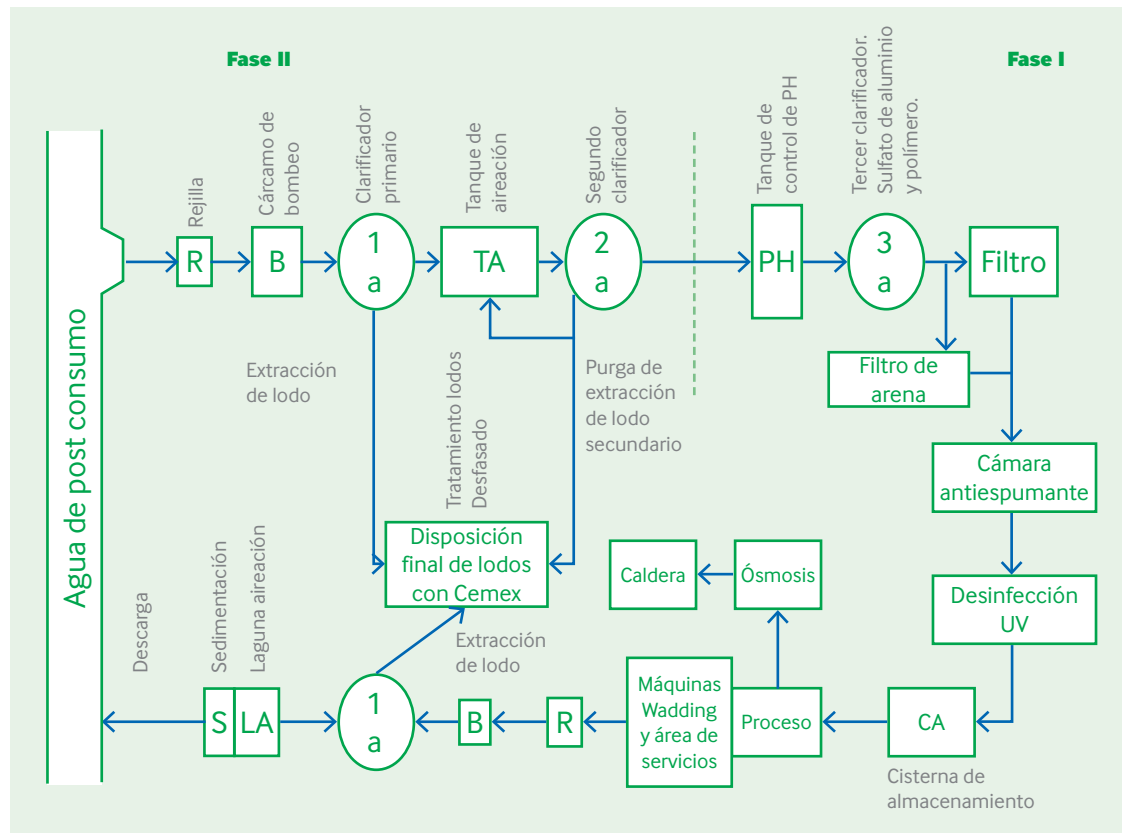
Fase II

Fase I

Agua de post consumo

Rejilla

Cárcamo de bombeo

Clarificador primario

Tanque de aireación

Segundo clarificador

Tanque de control de PH

Tercer clarificador. Sulfato de aluminio y polímero.

R

B

1 a

TA

2 a

PH

3 a

Filtro

Extracción de lodo

Tratamiento lodos Desfasado

Purga de extracción de lodo secundario

Filtro de arena

Cámara antiespumante

Disposición final de lodos con Cemex

Caldera

Ósmosis

Desinfección UV

Descarga

Sedimentación

Laguna aireación

Extracción de lodo

S

LA

1 a

B

R

Máquinas Wadding y área de servicios

Proceso

CA

Cisterna de almacenamiento